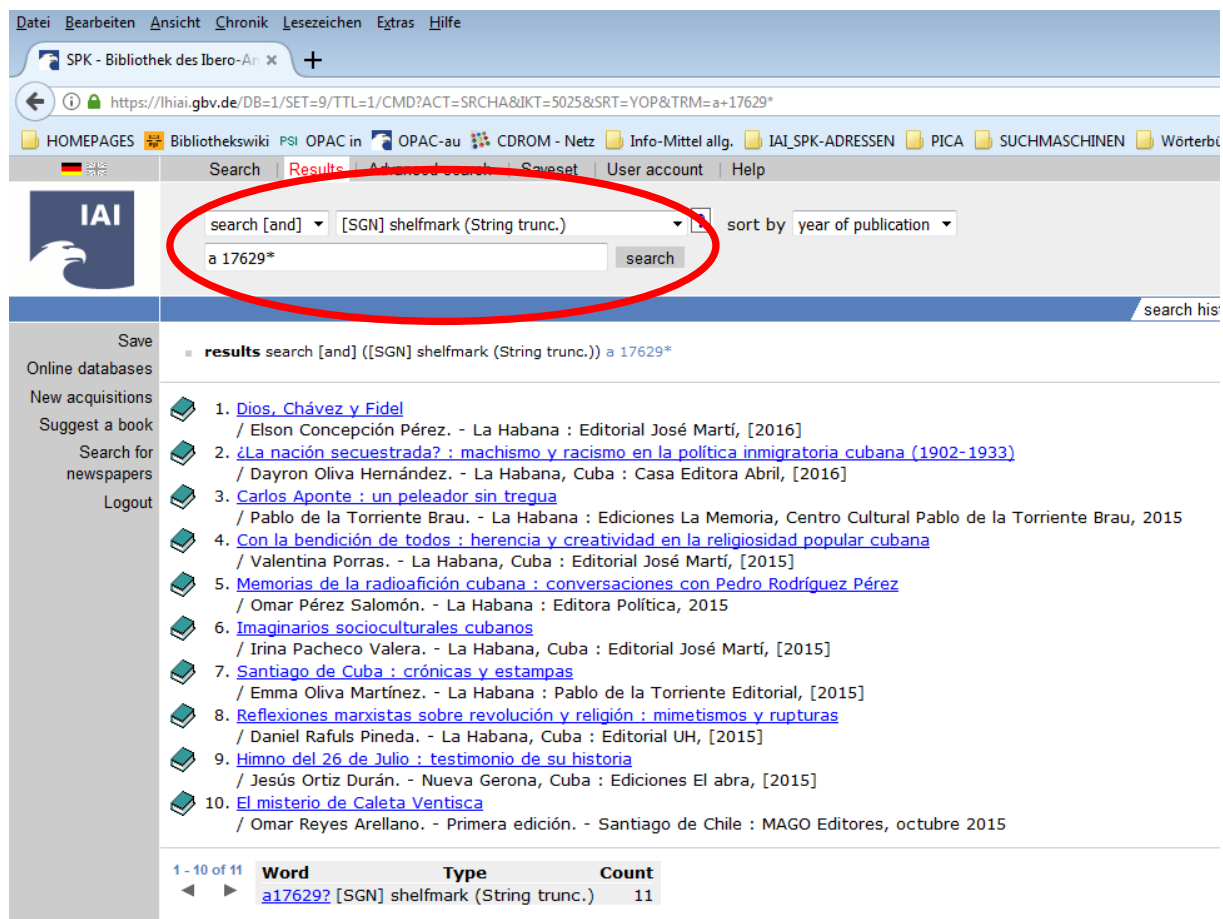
Datei Bearbeiten Ansicht Chronik Lesezeichen Extras Hilfe

SPK - Bibliothek des Ibero-Ar ×

https://lhiai.gbv.de/DB=1/SET=9/TTL=1/CMD?ACT=SRCHA&IKT=5025&SRT=YOP&TRM=a+17629*

HOMEPAGES Bibliothekswiki PSI OPAC in OPAC-au CDROM - Netz Info-Mittel allg. IAI_SPK-ADRESSEN PICA SUCHMASCHINEN Wörterbü

Search | Results | Advanced search | Saveset | User account | Help

IAI

search [and] [SGN] shelfmark (String trunc.) sort by year of publication

a 17629* search

search hist

Save
Online databases
New acquisitions
Suggest a book
Search for newspapers
Logout

results search [and] ([SGN] shelfmark (String trunc.)) a 17629*

1. Dios, Chávez y Fidel
/ Elson Concepción Pérez. - La Habana : Editorial José Martí, [2016]
2. ¿La nación secuestrada? : machismo y racismo en la política inmigratoria cubana (1902-1933)
/ Dayron Oliva Hernández. - La Habana, Cuba : Casa Editora Abril, [2016]
3. Carlos Aponte : un peleador sin tregua
/ Pablo de la Torriente Brau. - La Habana : Ediciones La Memoria, Centro Cultural Pablo de la Torriente Brau, 2015
4. Con la bendición de todos : herencia y creatividad en la religiosidad popular cubana
/ Valentina Porras. - La Habana, Cuba : Editorial José Martí, [2015]
5. Memorias de la radioafición cubana : conversaciones con Pedro Rodríguez Pérez
/ Omar Pérez Salomón. - La Habana : Editora Política, 2015
6. Imaginarios socioculturales cubanos
/ Irina Pacheco Valera. - La Habana, Cuba : Editorial José Martí, [2015]
7. Santiago de Cuba : crónicas y estampas
/ Emma Oliva Martínez. - La Habana : Pablo de la Torriente Editorial, [2015]
8. Reflexiones marxistas sobre revolución y religión : mimetismos y rupturas
/ Daniel Rafuls Pineda. - La Habana, Cuba : Editorial UH, [2015]
9. Himno del 26 de Julio : testimonio de su historia
/ Jesús Ortiz Durán. - Nueva Gerona, Cuba : Ediciones El abra, [2015]
10. El misterio de Caleta Ventisca
/ Omar Reyes Arellano. - Primera edición. - Santiago de Chile : MAGO Editores, octubre 2015

1 - 10 of 11

| Word | Type | Count |
|---|---|---|
| a17629? | [SGN] shelfmark (String trunc.) | 11 |